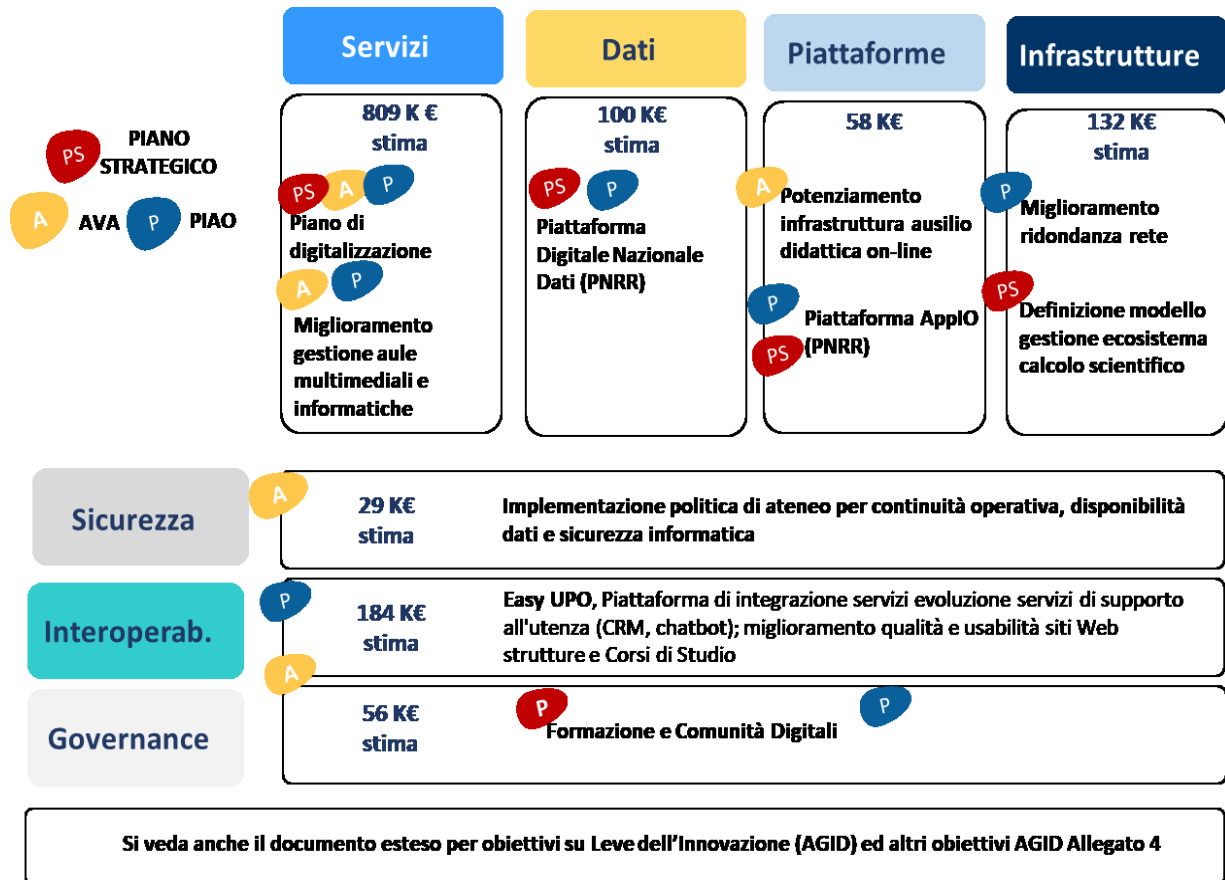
PS PIANO STRATEGICO

A AVA P PIAO

Servizi

809 K €
stima

PS A P

Piano di digitalizzazione

A P

Miglioramento gestione aule multimediali e informatiche

Dati

100 K€
stima

PS P

Piattaforma Digitale Nazionale Dati (PNRR)

Piattaforme

58 K€

A

Potenziamento infrastruttura ausilio didattica on-line

P

Piattaforma AppIO (PNRR)

PS

Infrastrutture

132 K€
stima

P

Miglioramento ridondanza rete

PS

Definizione modello gestione ecosistema calcolo scientifico

Sicurezza

A

29 K€
stima

Implementazione politica di ateneo per continuità operativa, disponibilità dati e sicurezza informatica

Interoperab.

P

184 K€
stima

Easy UPO, Piattaforma di integrazione servizi evoluzione servizi di supporto all'utenza (CRM, chatbot); miglioramento qualità e usabilità siti Web strutture e Corsi di Studio

A

Governance

56 K€
stima

P

Formazione e Comunità Digitali

P

Si veda anche il documento esteso per obiettivi su Leve dell'Innovazione (AGID) ed altri obiettivi AGID Allegato 4